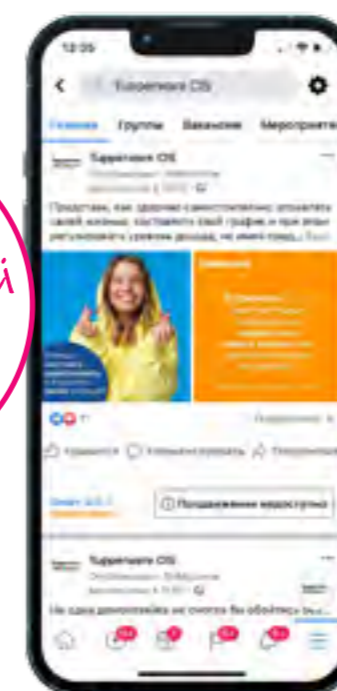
12:35

Tupperware CIS

Главная Группы Вакансии Мероприяти

Tupperware CIS

Представь, как здорово самостоятельно управлять своей жизнью, составлять свой график и при этом регулировать уровень дохода, не имея тряд... Ещё

Нравится Комментировать Поделиться

Продвижение недоступно

Tupperware CIS

Не одна домохозяйка не сможет без обойтись без...